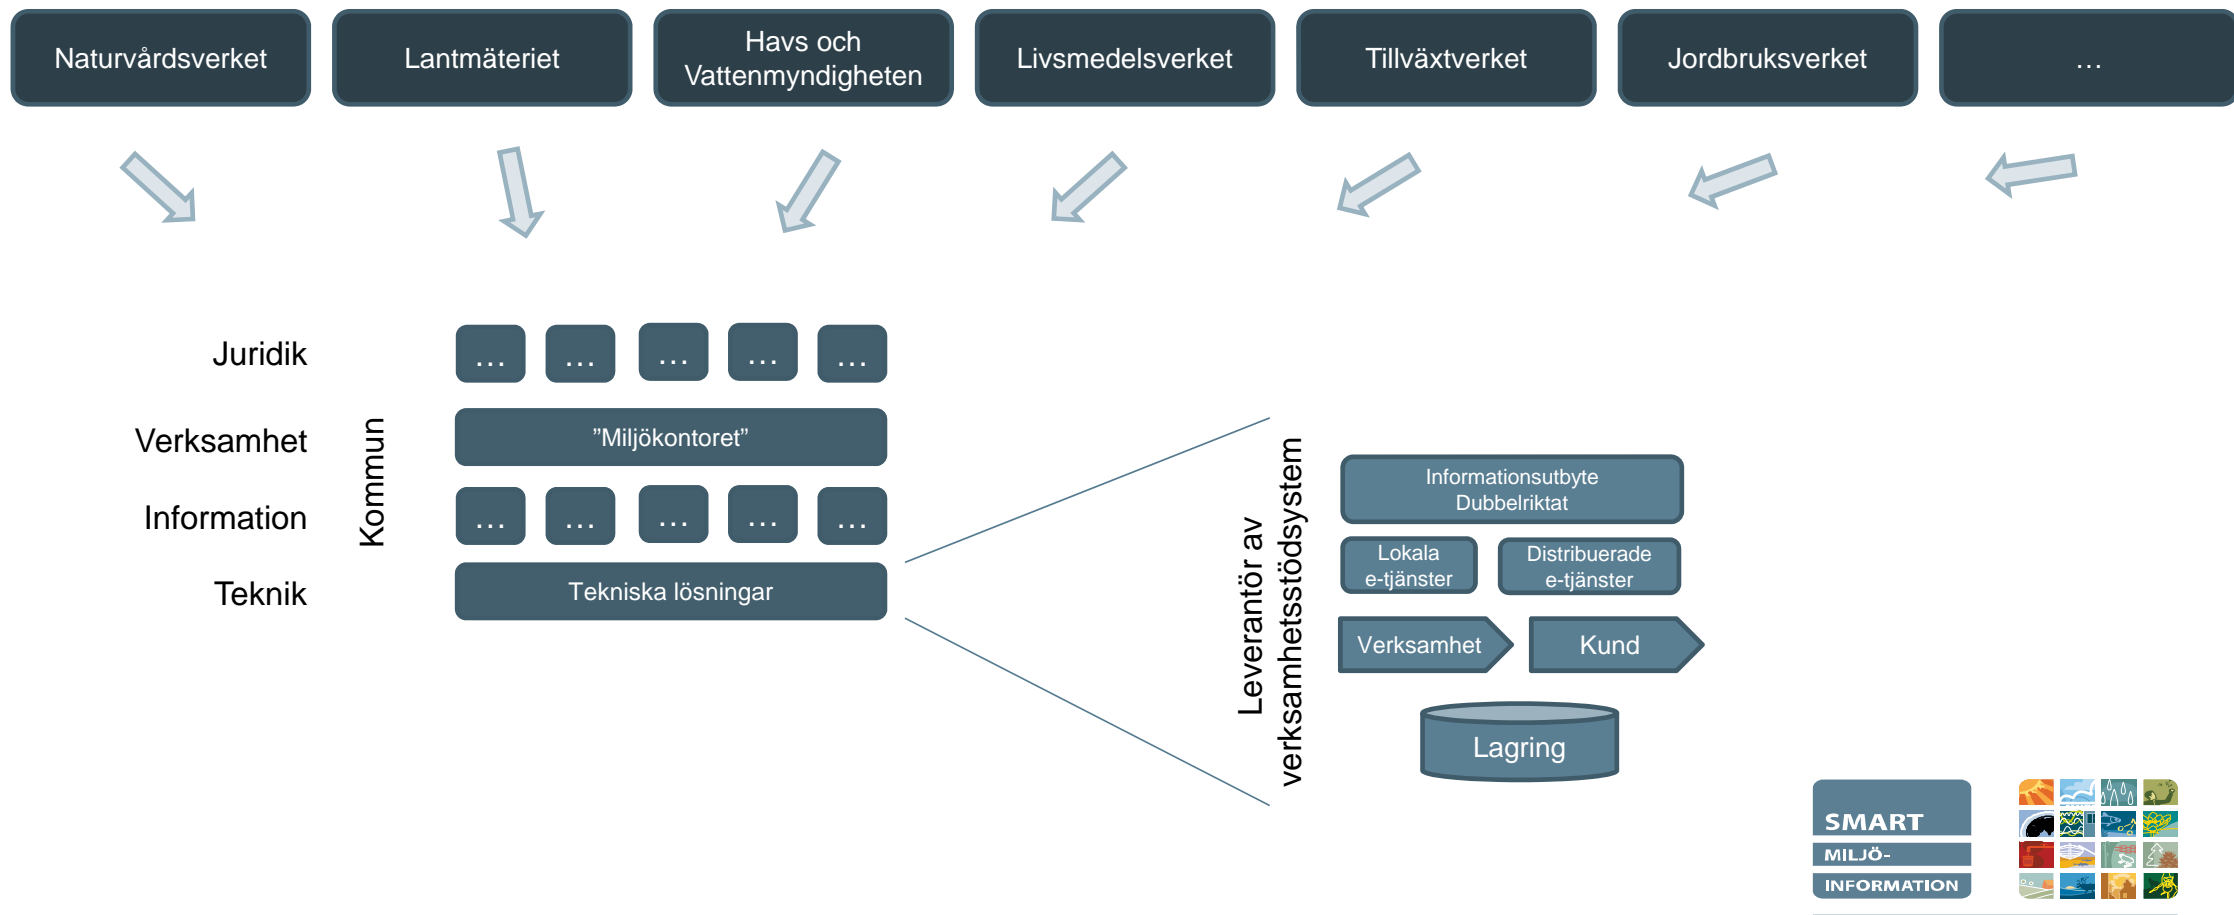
Naturvårdsverket

Lantmäteriet

Havs och Vattenmyndigheten

Livsmedelsverket

Tillväxtverket

Jordbruksverket

...

Juridik

Verksamhet

Information

Teknik

Kommun

...

...

...

...

...

”Miljökontoret”

...

...

...

...

...

Tekniska lösningar

Leverantör av verksamhetsstödsystem

Informationsutbyte Dubbelriktat

Lokala e-tjänster

Distribuerade e-tjänster

Verksamhet

Kund

Lagring

SMART MILJÖ-INFORMATION